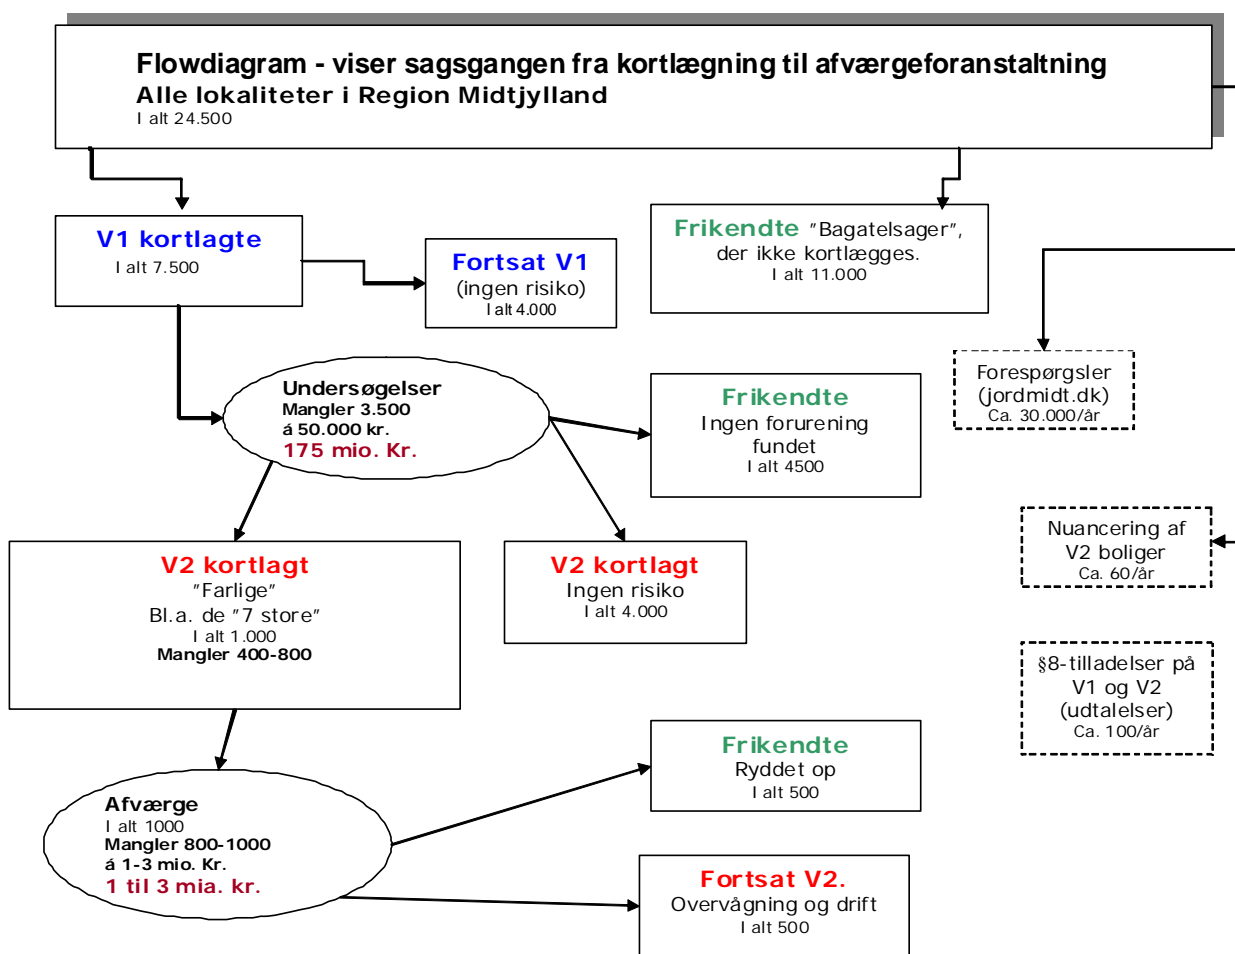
Flowdiagram - viser sagsgangen fra kortlægning til afværgeforanstaltning
Alle lokaliteter i Region Midtjylland
I alt 24.500

V1 kortlagte
I alt 7.500

Fortsat V1
(ingen risiko)
I alt 4.000

Frikendte "Bagatelsager", der ikke kortlægges.
I alt 11.000

Forespørgsler (jordmidt.dk)
Ca. 30.000/år

Undersøgelser
Mangler 3.500
á 50.000 kr.
175 mio. Kr.

Frikendte
Ingen forurening fundet
I alt 4500

Nuancering af V2 boliger
Ca. 60/år

V2 kortlagt
"Farlige"
Bl.a. de "7 store"
I alt 1.000
Mangler 400-800

V2 kortlagt
Ingen risiko
I alt 4.000

§8-tilladelser på V1 og V2 (udtalelser)
Ca. 100/år

Frikendte
Ryddet op
I alt 500

Afværge
I alt 1000
Mangler 800-1000
á 1-3 mio. Kr.
1 til 3 mia. kr.

Fortsat V2.
Overvågning og drift
I alt 500